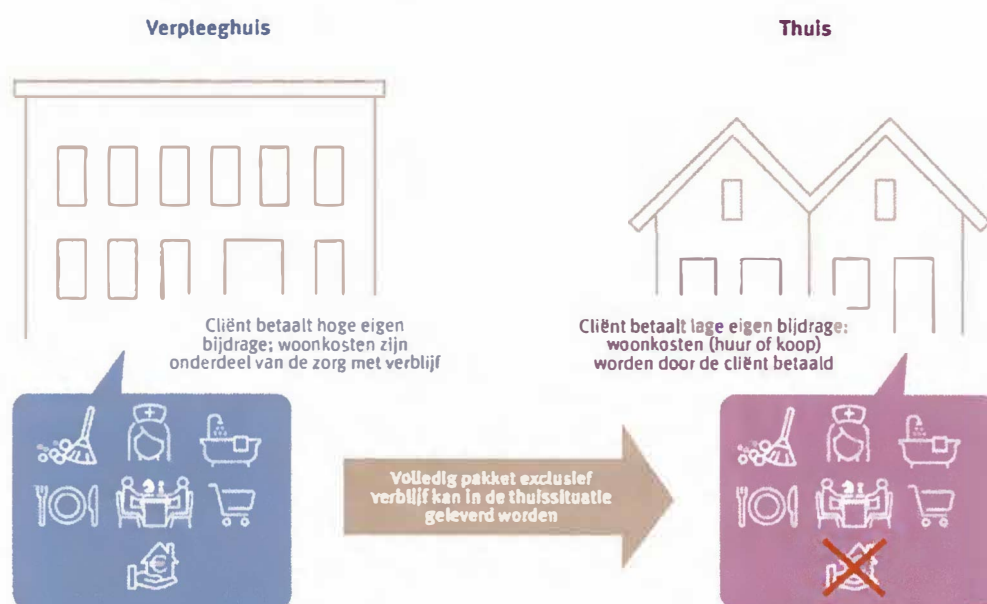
Verpleeghuis

Thuis

Cliënt betaalt hoge eigen bijdrage; woonkosten zijn onderdeel van de zorg met verblijf

Cliënt betaalt lage eigen bijdrage; woonkosten (huur of koop) worden door de cliënt betaald

Volledig pakket exclusief verblijf kan in de thuissituatie geleverd worden